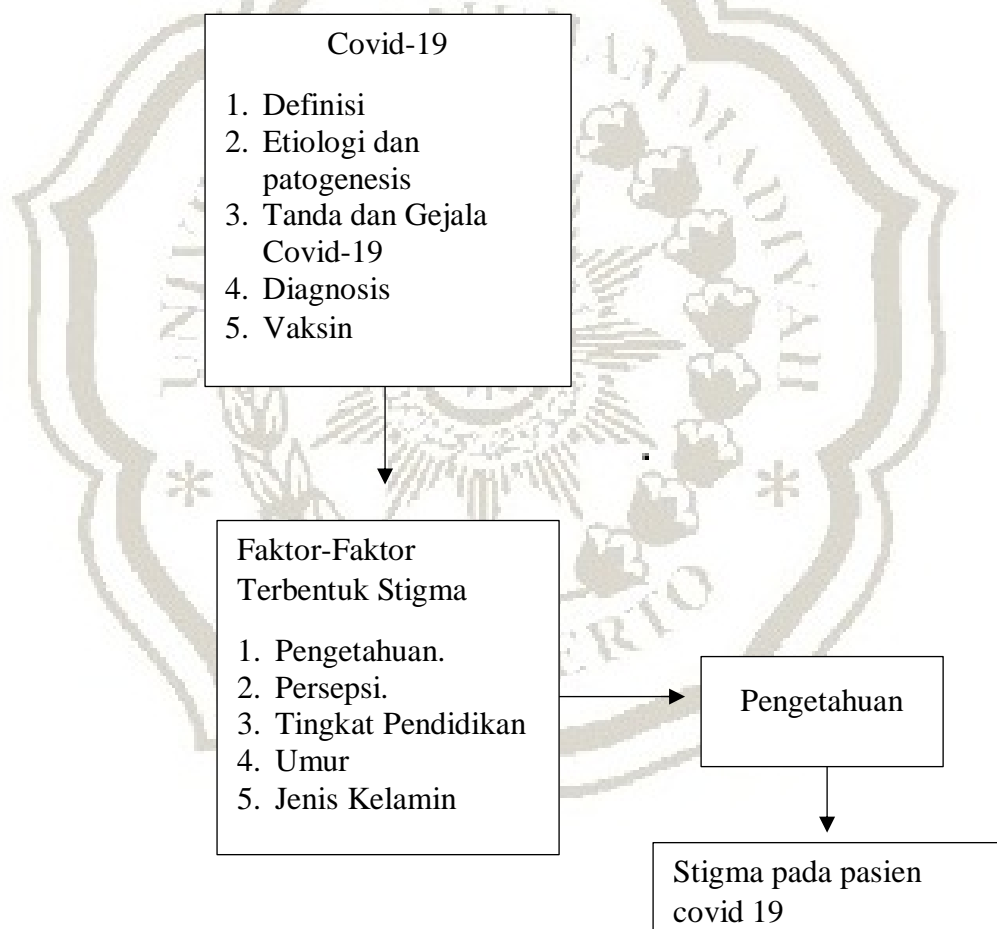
Covid-19

1. Definisi
2. Etiologi dan patogenesis
3. Tanda dan Gejala Covid-19
4. Diagnosis
5. Vaksin

Faktor-Faktor Terbentuk Stigma

1. Pengetahuan.
2. Persepsi.
3. Tingkat Pendidikan
4. Umur
5. Jenis Kelamin

Pengetahuan

Stigma pada pasien covid 19